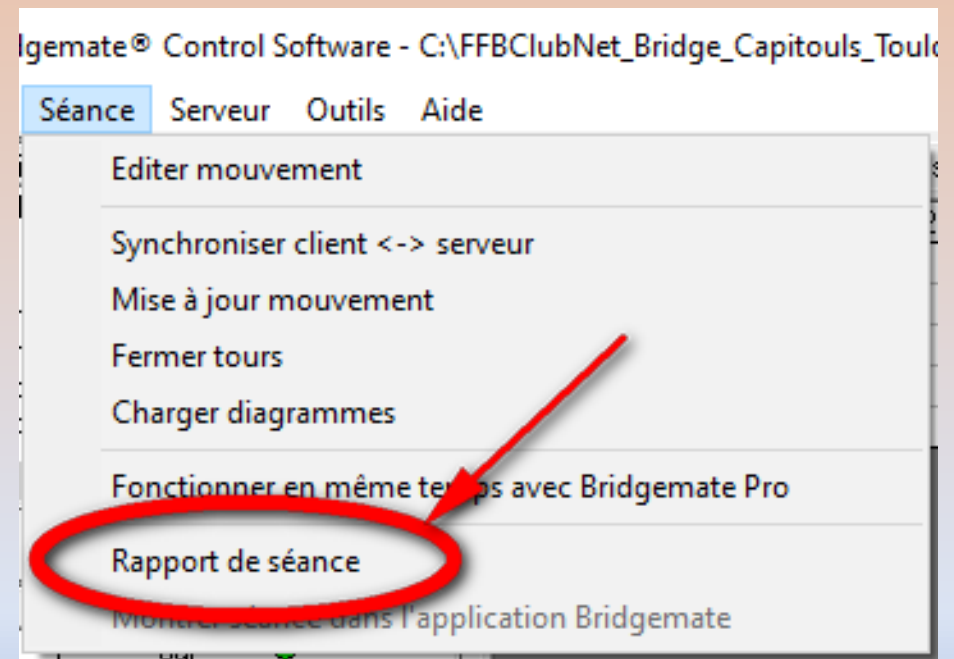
Igemate® Control Software - C:\FFBClubNet_Bridge_Capitouls_Toulo

Séance Serveur Outils Aide

Editer mouvement

Synchroniser client <-> serveur

Mise à jour mouvement

Fermer tours

Charger diagrammes

Fonctionner en même te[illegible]ps avec Bridgemate Pro

Rapport de séance

Montrer séance dans l'application Bridgemate